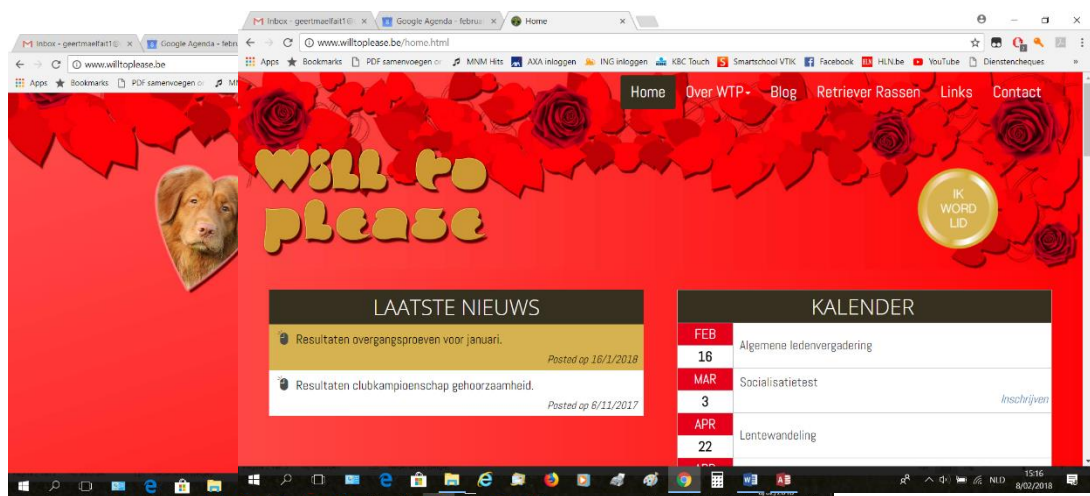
M Inbox - geertmaelfait1@ ×
Google Agenda - febru
← → C ⓘ www.willtoplease.be
Apps ★ Bookmarks PDF samenvoegen o MN

M Inbox - geertmaelfait1@ ×
Google Agenda - februa ×
Home ×
← → C ⓘ www.willtoplease.be/home.html
Apps ★ Bookmarks PDF samenvoegen o MNM Hits AXA inloggen ING inloggen KBC Touch Smartschool VTIK Facebook HLN.be YouTube Dienstencheques

Home Over WTP Blog Retriever Rassen Links Contact

Will to please

IK WORD LID

LAATSTE NIEUWS

Resultaten overgangsproeven voor januari.
Posted op 16/1/2018

Resultaten clubkampioenschap gehoorzaamheid.
Posted op 6/11/2017

KALENDER

| | |
|---|---|
| FEB 16 | Algemene ledenvergadering |
| MAR 3 | Socialisatietest Inschrijven |
| APR 22 | Lentewandeling |

NLD 15:16 8/02/2018